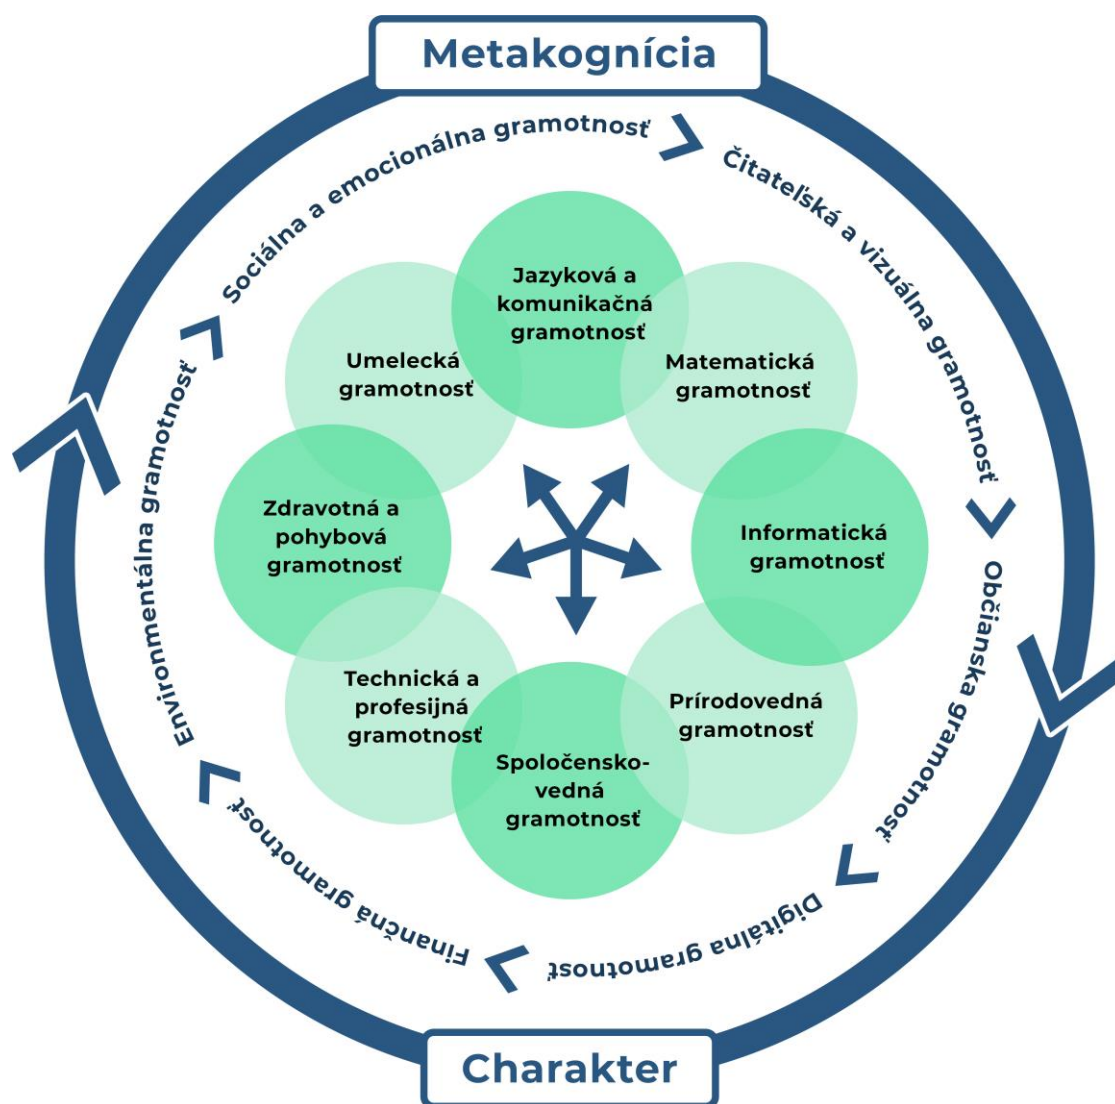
Metakognícia

Sociálna a emocionálna gramotnosť

Čitateľská a vizuálna gramotnosť

Občianska gramotnosť

Digitálna gramotnosť

Finančná gramotnosť

Environmentálna gramotnosť

Jazyková a komunikačná gramotnosť

Matematická gramotnosť

Informatická gramotnosť

Prírodovedná gramotnosť

Spoločensko-vedná gramotnosť

Technická a profesijná gramotnosť

Zdravotná a pohybová gramotnosť

Umelecká gramotnosť

Charakter